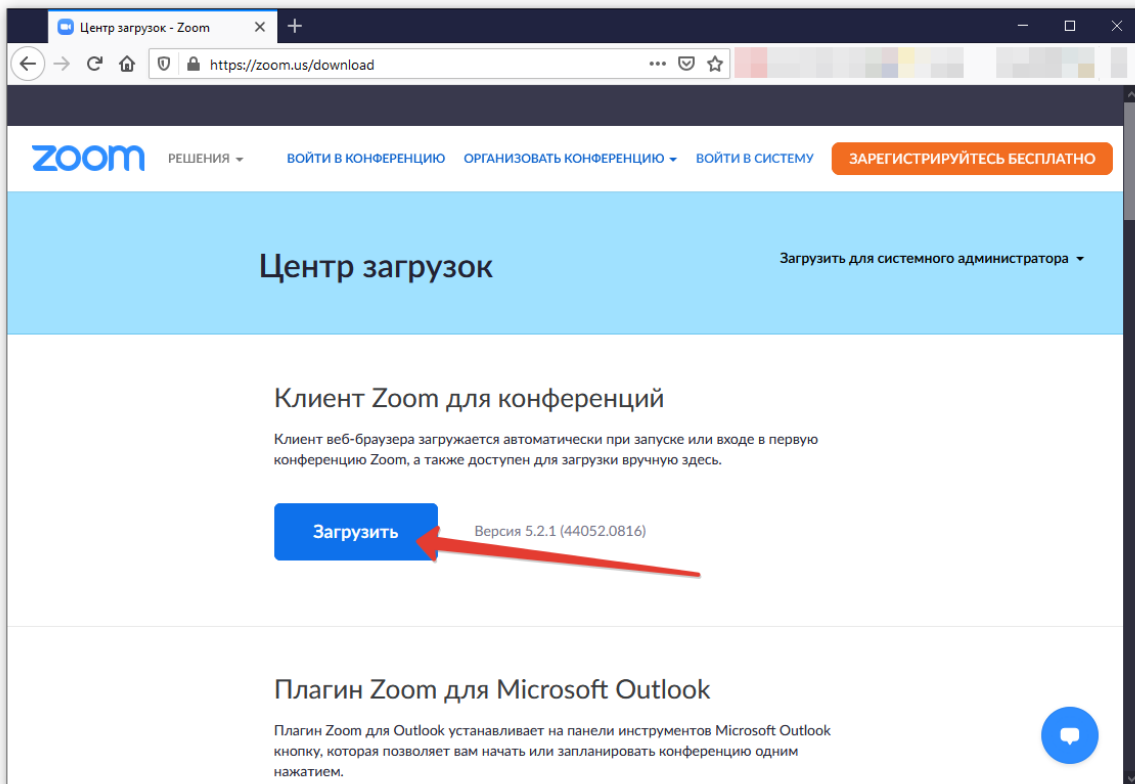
Центр загрузок - Zoom
https://zoom.us/download

zoom РЕШЕНИЯ ВОЙТИ В КОНФЕРЕНЦИЮ ОРГАНИЗОВАТЬ КОНФЕРЕНЦИЮ ВОЙТИ В СИСТЕМУ ЗАРЕГИСТРИРУЙТЕСЬ БЕСПЛАТНО

Центр загрузок

Загрузить для системного администратора

Клиент Zoom для конференций

Клиент веб-браузера загружается автоматически при запуске или входе в первую конференцию Zoom, а также доступен для загрузки вручную здесь.

Загрузить

Версия 5.2.1 (44052.0816)

Плагин Zoom для Microsoft Outlook

Плагин Zoom для Outlook устанавливает на панели инструментов Microsoft Outlook кнопку, которая позволяет вам начать или запланировать конференцию одним нажатием.